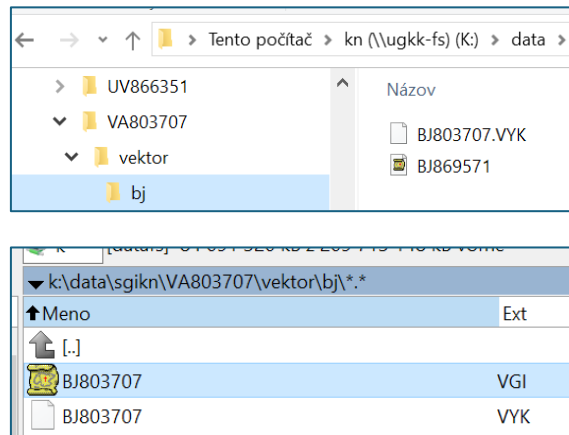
> Tento počítač > kn (\\ugkk-fs) (K:) > data >

UV866351
VA803707
vektor
bj

Názov
BJ803707.VYK
BJ869571

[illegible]

k:\data\sgikn\VA803707\vektor\bj\*.*

| Meno | Ext |
|---|---|
| [..] | |
| BJ803707 | VGI |
| BJ803707 | VYK |